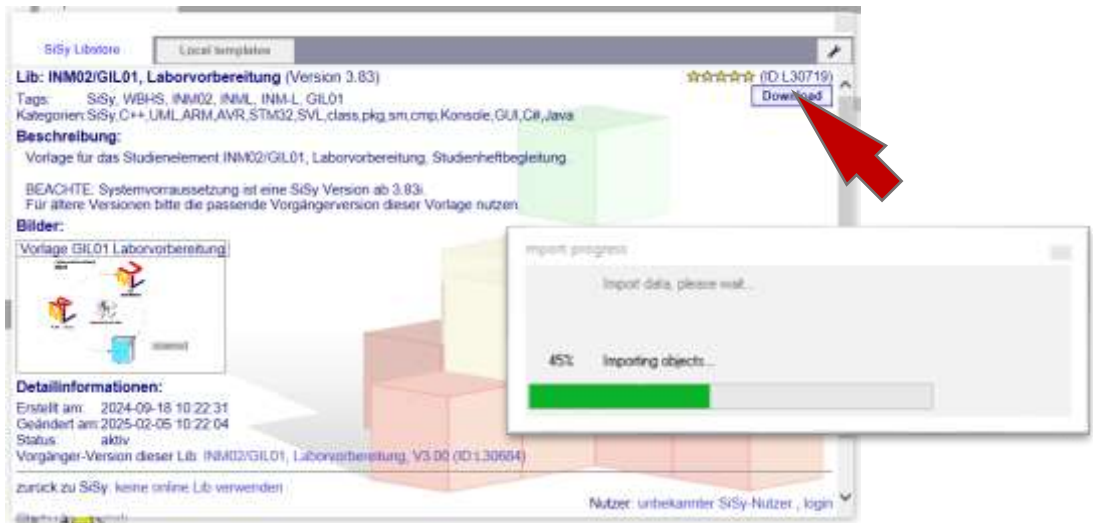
SiSy Libstore | Local templates

Lib: INM02/GIL01, Laborvorbereitung (Version 3.83)
(ID:L30719)
Download
Tags: SiSy, WBHS, INM02, INML, INM-L, GIL01
Kategorien: SiSy,C++,UML,ARM,AVR,STM32,SVL,class,pkg,sm,cmp,Konsole,GUI,C#,Java

Beschreibung:
Vorlage für das Studienelement INM02/GIL01, Laborvorbereitung, Studienheftbegleitung

BEACHTE: Systemvoraussetzung ist eine SiSy Version ab 3.83i.
Für ältere Versionen bitte die passende Vorgängerversion dieser Vorlage nutzen

Bilder:
Vorlage GIL01 Laborvorbereitung

Import progress
Import data, please wait...
45% Importing objects...

Detailinformationen:
Erstellt am: 2024-09-18 10:22:31
Geändert am: 2025-02-05 10:22:04
Status: aktiv
Vorgänger-Version dieser Lib: INM02/GIL01, Laborvorbereitung, V3.00 (ID:L30684)

zurück zu SiSy: keine online Lib verwenden
Nutzer: unbekannter SiSy-Nutzer , login